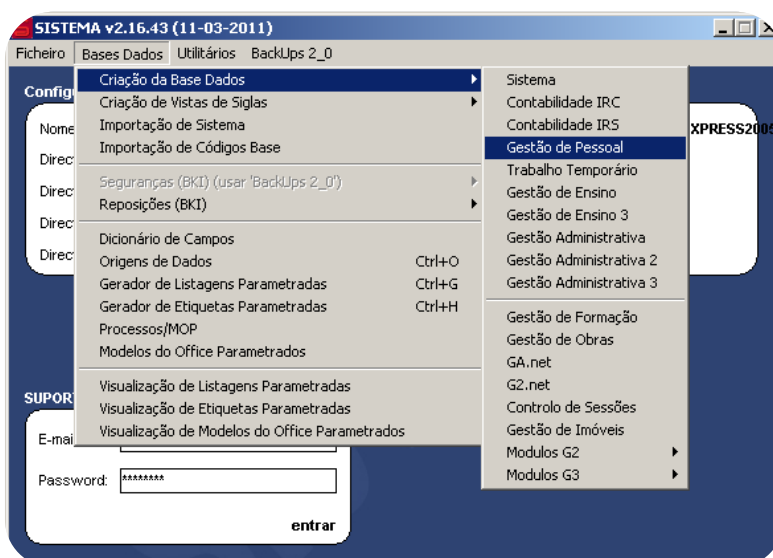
SISTEMA v2.16.43 (11-03-2011)

Ficheiro Bases Dados Utilitários BackUps 2_0

Config

Nome

Direc

Direc

Direc

Direc

XPRESS2005

SUPORT

E-mai

Password: ********

entrar

Criação da Base Dados
Criação de Vistas de Siglas
Importação de Sistema
Importação de Códigos Base

Seguranças (BKI) (usar 'BackUps 2_0')
Reposições (BKI)

Dicionário de Campos
Origens de Dados Ctrl+O
Gerador de Listagens Parametradas Ctrl+G
Gerador de Etiquetas Parametradas Ctrl+H
Processos/MOP
Modelos do Office Parametrados

Visualização de Listagens Parametradas
Visualização de Etiquetas Parametradas
Visualização de Modelos do Office Parametrados

Sistema
Contabilidade IRC
Contabilidade IRS
Gestão de Pessoal
Trabalho Temporário
Gestão de Ensino
Gestão de Ensino 3
Gestão Administrativa
Gestão Administrativa 2
Gestão Administrativa 3

Gestão de Formação
Gestão de Obras
GA.net
G2.net
Controlo de Sessões
Gestão de Imóveis
Modulos G2
Modulos G3